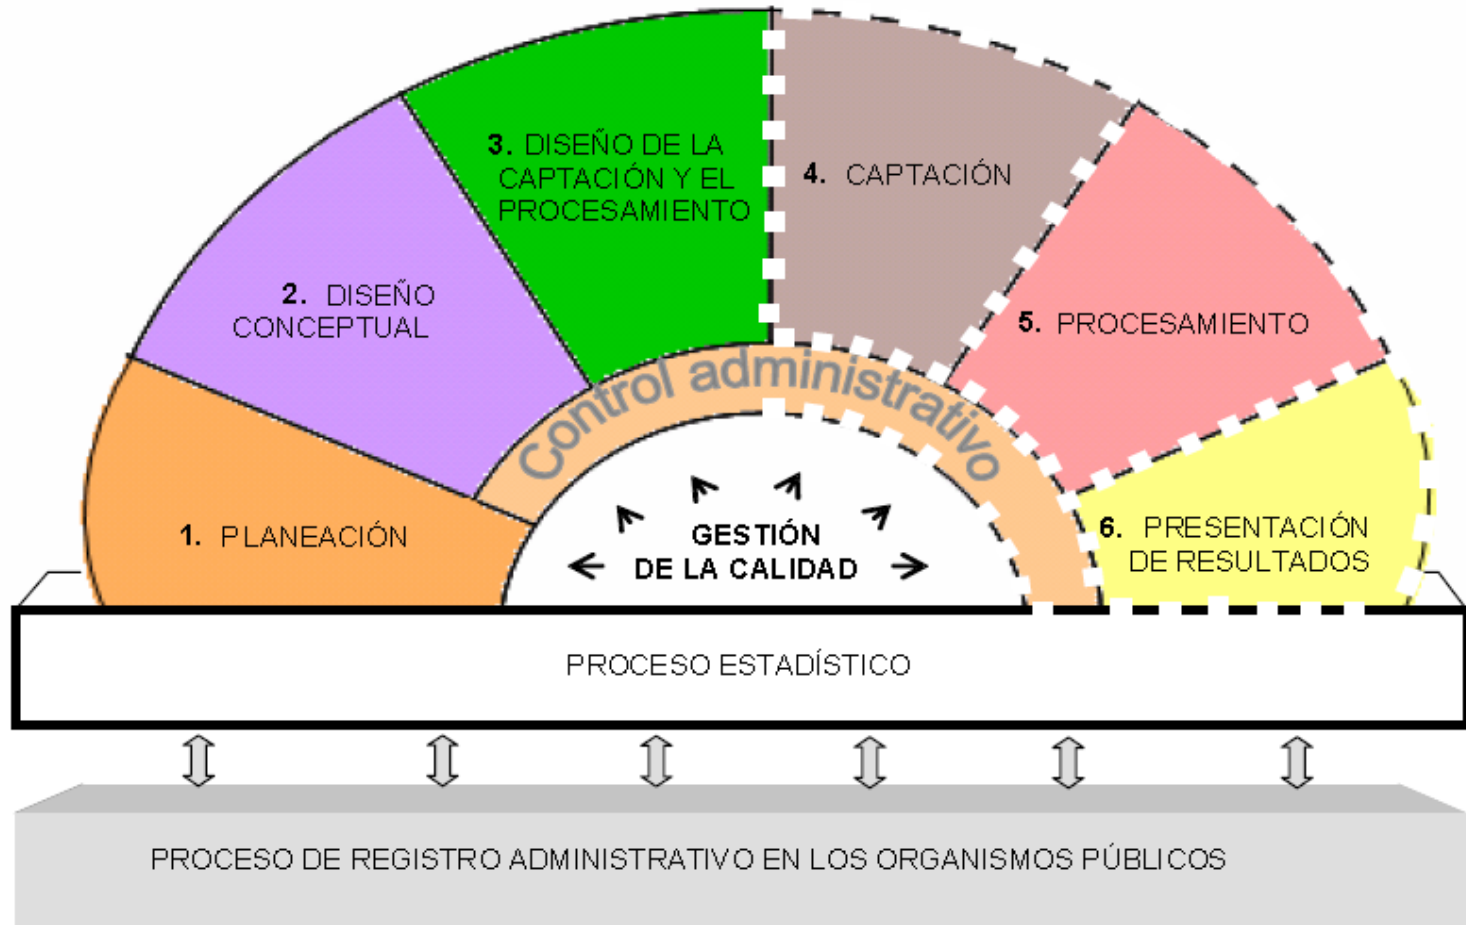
3. DISEÑO DE LA CAPTACIÓN Y EL PROCESAMIENTO

4. CAPTACIÓN

2. DISEÑO CONCEPTUAL

5. PROCESAMIENTO

Control administrativo

1. PLANEACIÓN

GESTIÓN DE LA CALIDAD

6. PRESENTACIÓN DE RESULTADOS

PROCESO ESTADÍSTICO

PROCESO DE REGISTRO ADMINISTRATIVO EN LOS ORGANISMOS PÚBLICOS